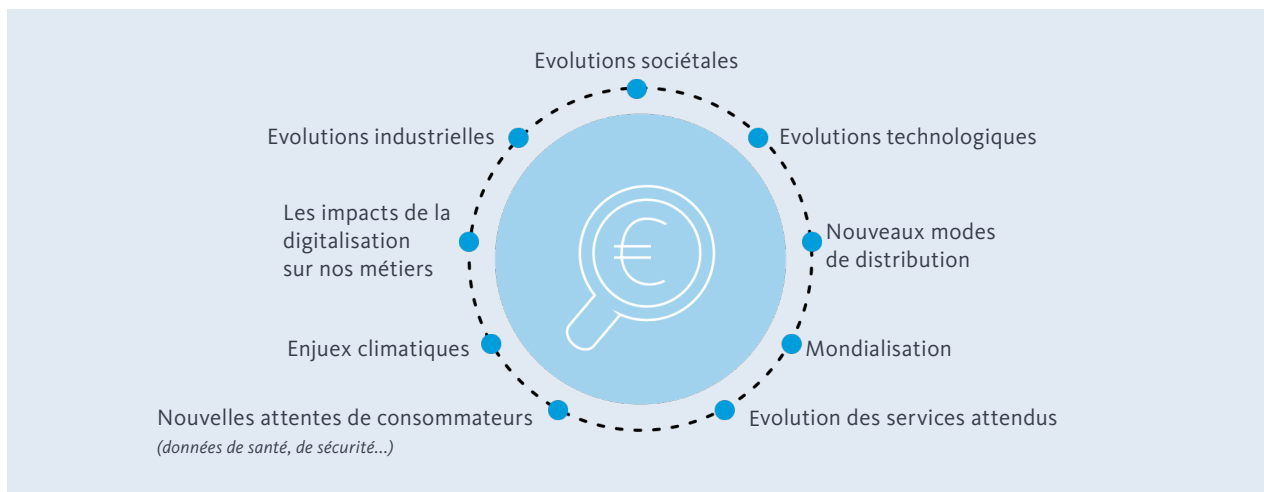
Evolutions sociétales

Evolutions industrielles

Evolutions technologiques

Les impacts de la digitalisation sur nos métiers

Nouveaux modes de distribution

Enjeux climatiques

Mondialisation

Nouvelles attentes de consommateurs
(données de santé, de sécurité...)

Evolution des services attendus